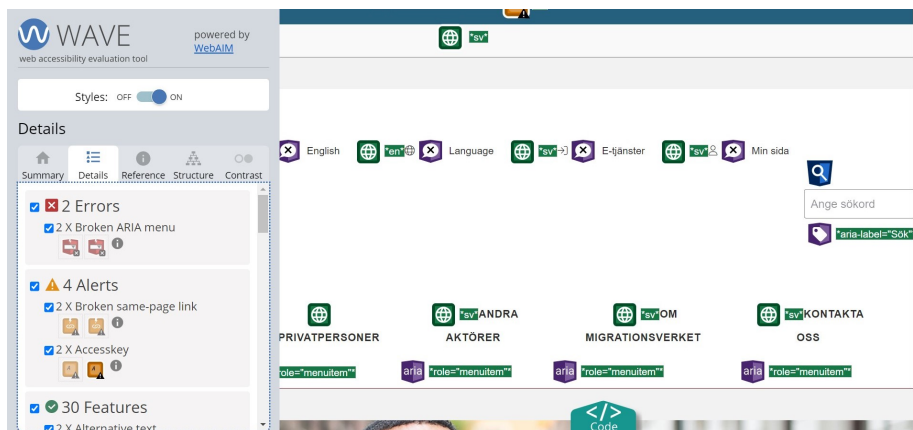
WAVE
web accessibility evaluation tool
powered by WebAIM

Styles: OFF ON

Details

Summary Details Reference Structure Contrast

2 Errors
2 X Broken ARIA menu

4 Alerts
2 X Broken same-page link
2 X Accesskey

30 Features
2 X Alternative text

"sv"

English "en" Language "sv" E-tjänster "sv" Min sida

Ange sökord

"aria-label="Sök"

PRIVATPERSONER
"sv" ANDRA AKTÖRER
"sv" OM MIGRATIONSVERKET
"sv" KONTAKTA OSS

"role="menuitem"
aria "role="menuitem"
aria "role="menuitem"
aria "role="menuitem"

Code